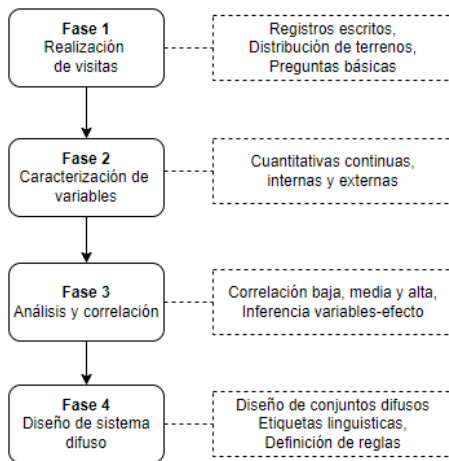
Fase 1
Realización de visitas

Registros escritos, Distribución de terrenos, Preguntas básicas

Fase 2
Caracterización de variables

Cuantitativas continuas, internas y externas

Fase 3
Análisis y correlación

Correlación baja, media y alta, Inferencia variables-efecto

Fase 4
Diseño de sistema difuso

Diseño de conjuntos difusos
Etiquetas linguisticas,
Definición de reglas